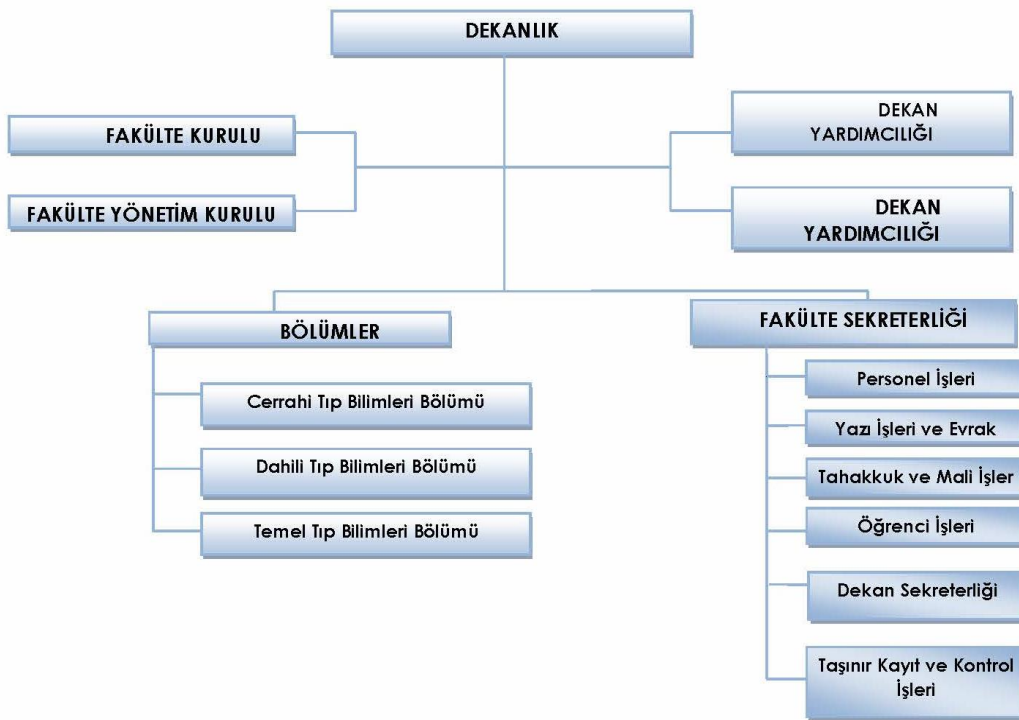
DEKANLIK

FAKÜLTE KURULU

FAKÜLTE YÖNETİM KURULU

DEKAN YARDIMCILIĞI

DEKAN YARDIMCILIĞI

BÖLÜMLER

Cerrahi Tıp Bilimleri Bölümü

Dahili Tıp Bilimleri Bölümü

Temel Tıp Bilimleri Bölümü

FAKÜLTE SEKRETERLİĞİ

Personel İşleri

Yazı İşleri ve Evrak

Tahakkuk ve Mali İşler

Öğrenci İşleri

Dekan Sekreterliği

Taşınır Kayıt ve Kontrol İşleri